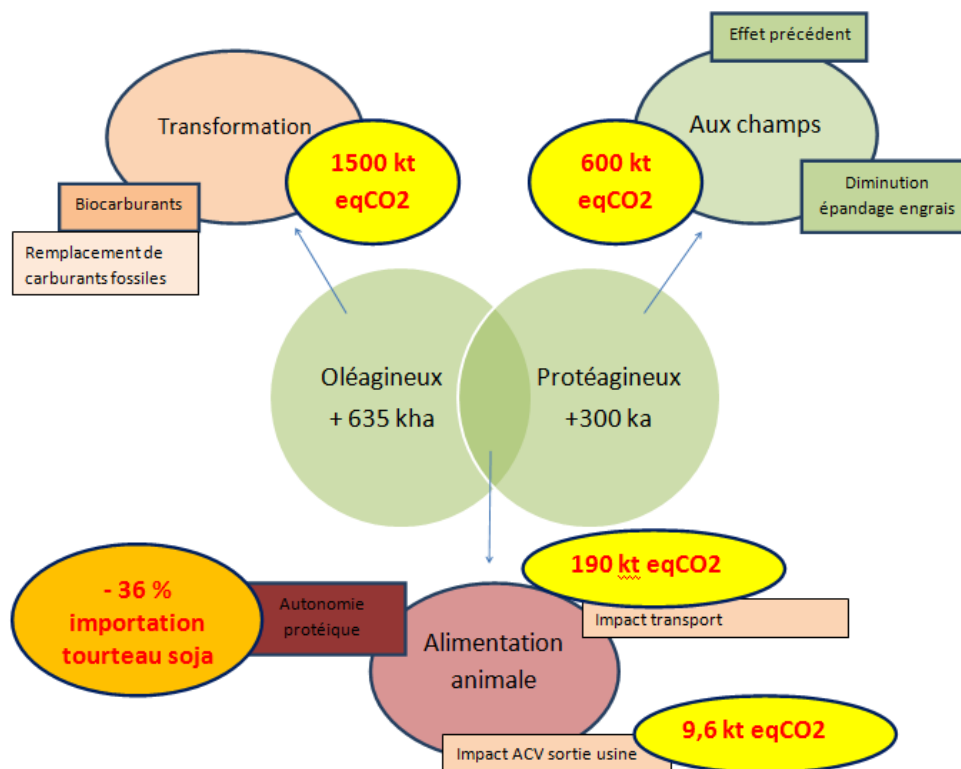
Transformation

1500 kt eqCO2

Biocarburants

Remplacement de carburants fossiles

Effet précédent

Aux champs

600 kt eqCO2

Diminution épandage engrais

Oléagineux + 635 kha

Protéagineux +300 ka

- 36 % importation tourteau soja

Autonomie protéique

Alimentation animale

190 kt eqCO2

Impact transport

9,6 kt eqCO2

Impact ACV sortie usine